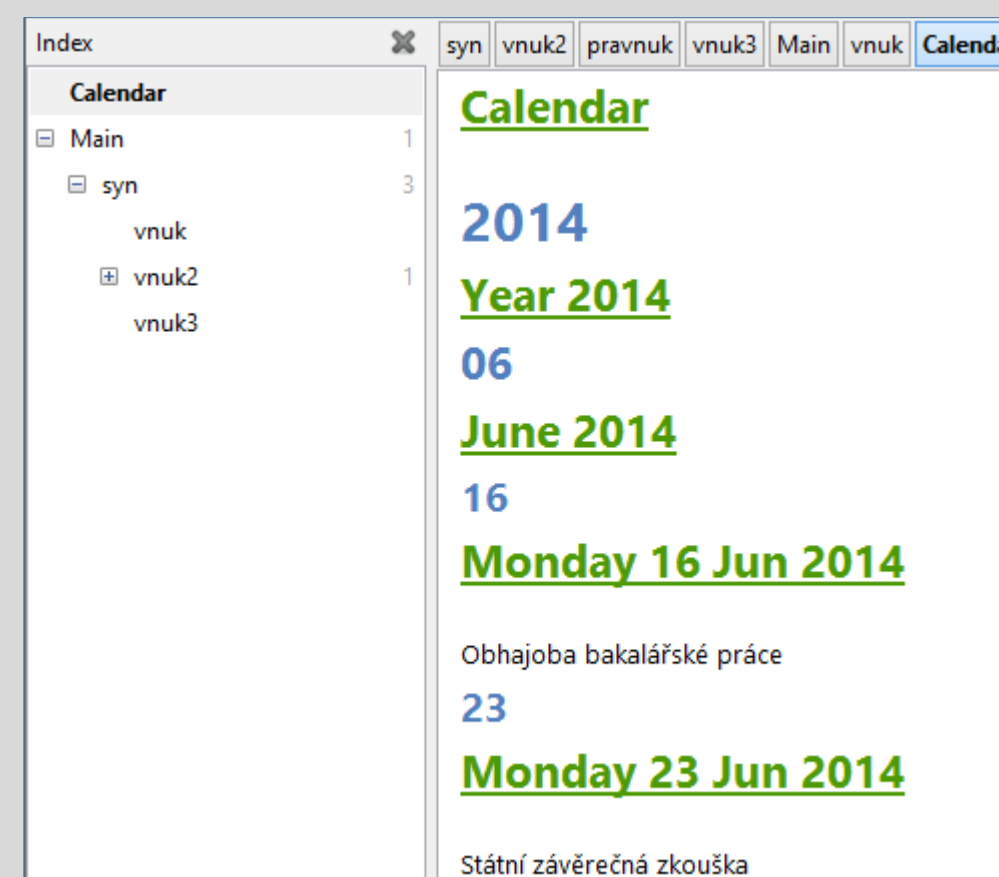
Index

Calendar
Main 1
syn 3
vnuk
vnuk2 1
vnuk3

syn | vnuk2 | pravnuk | vnuk3 | Main | vnuk | Calend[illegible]

Calendar

2014

Year 2014

06

June 2014

16

Monday 16 Jun 2014

Obhajoba bakalářské práce

23

Monday 23 Jun 2014

Státní závěrečná zkouška